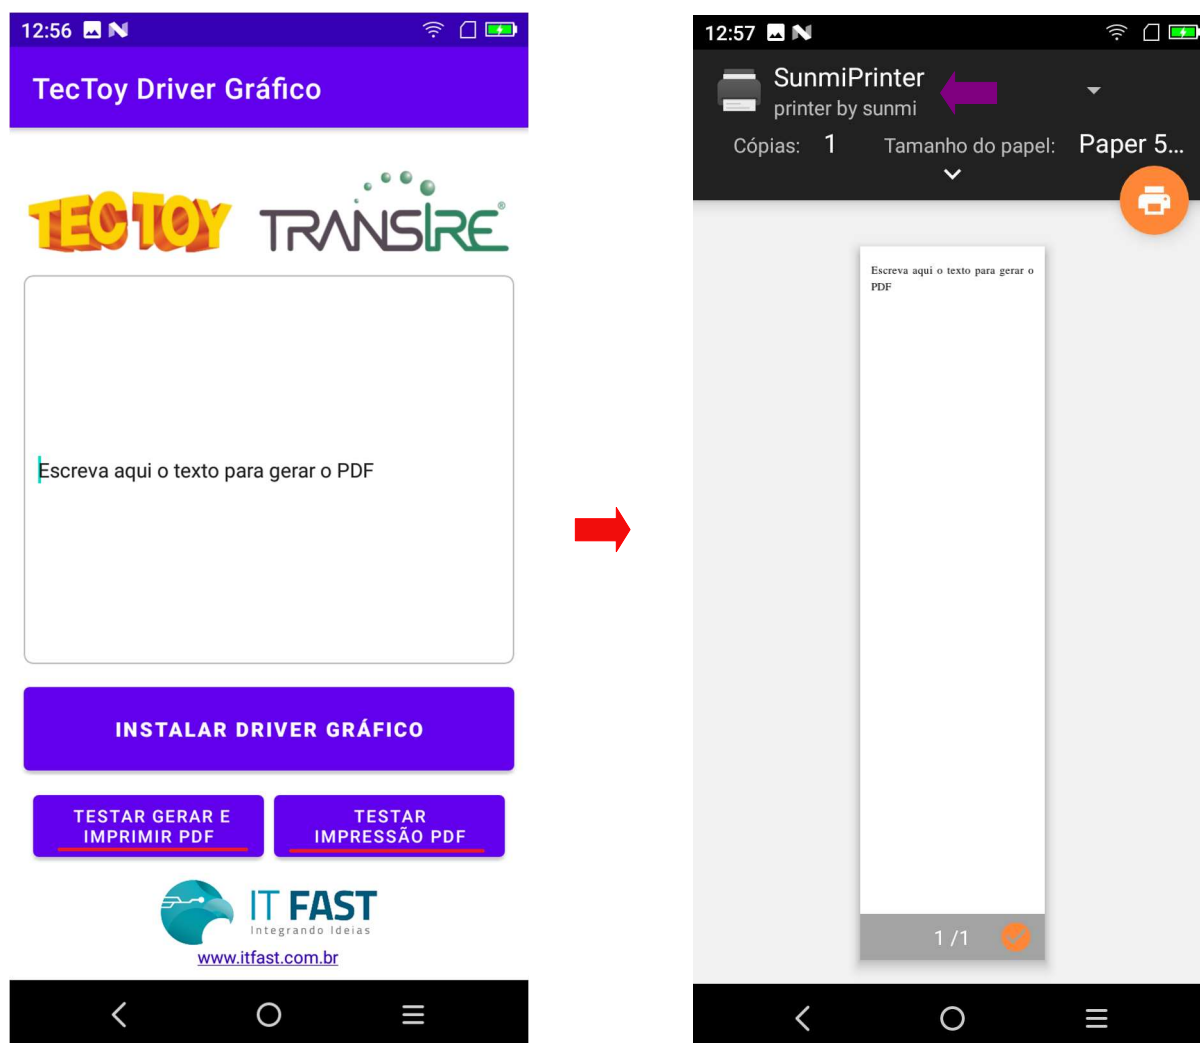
12:56

TecToy Driver Gráfico

TECTOY TRANSIRE

Escreva aqui o texto para gerar o PDF

INSTALAR DRIVER GRÁFICO

TESTAR GERAR E IMPRIMIR PDF

TESTAR IMPRESSÃO PDF

IT FAST
Integrando Ideias
www.itfast.com.br

12:57

SunmiPrinter
printer by sunmi

Cópias: 1

Tamanho do papel: Paper 5...

Escreva aqui o texto para gerar o PDF

1 /1